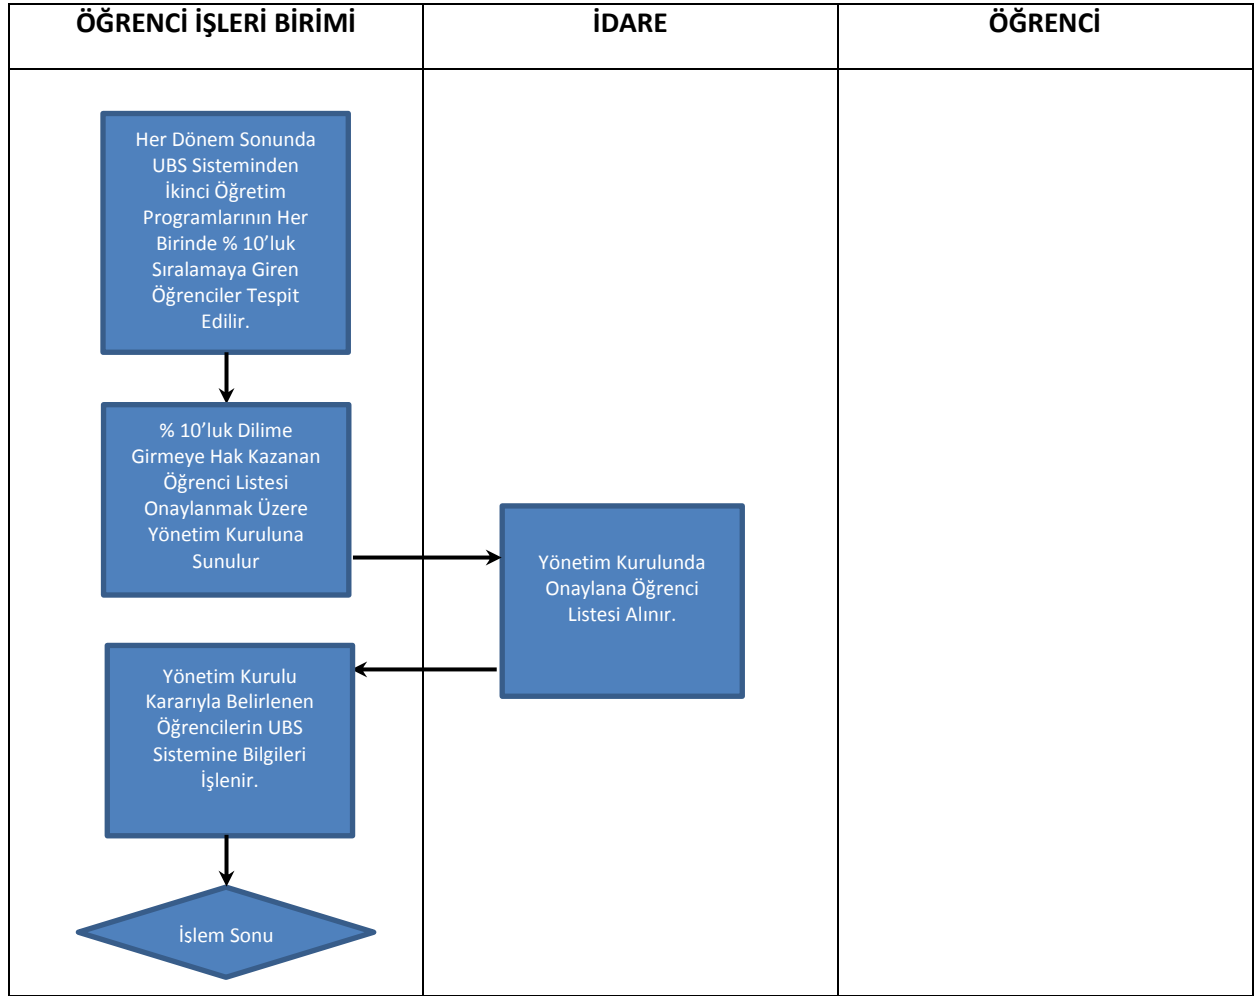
| ÖĞRENCİ İŞLERİ BİRİMİ | İDARE | ÖĞRENCİ |
|---|---|---|

Her Dönem Sonunda UBS Sisteminden İkinci Öğretim Programlarının Her Birinde % 10'luk Sıralamaya Giren Öğrenciler Tespit Edilir.

% 10'luk Dilime Girmeye Hak Kazanan Öğrenci Listesi Onaylanmak Üzere Yönetim Kuruluna Sunulur

Yönetim Kurulunda Onaylana Öğrenci Listesi Alınır.

Yönetim Kurulu Kararıyla Belirlenen Öğrencilerin UBS Sistemine Bilgileri İşlenir.

İslem Sonu